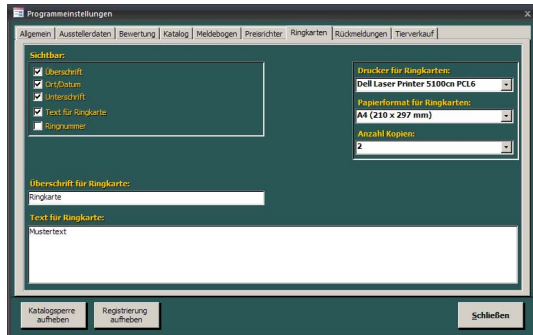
Programmeinstellungen

Allgemein | Ausstellerdaten | Bewertung | Katalog | Meldebogen | Preisrichter | Ringkarten | Rückmeldungen | Tierverkauf

Sichtbar:
Überschrift
Ort/Datum
Unterschrift
Text für Ringkarte
Ringnummer

Drucker für Ringkarten:
Dell Laser Printer 5100cn PCL6

Papierformat für Ringkarten:
A4 (210 x 297 mm)

Anzahl Kopien:
2

Überschrift für Ringkarte:
Ringkarte

Text für Ringkarte:
Mustertext

Katalogsperre aufheben
Registrierung aufheben
Schließen